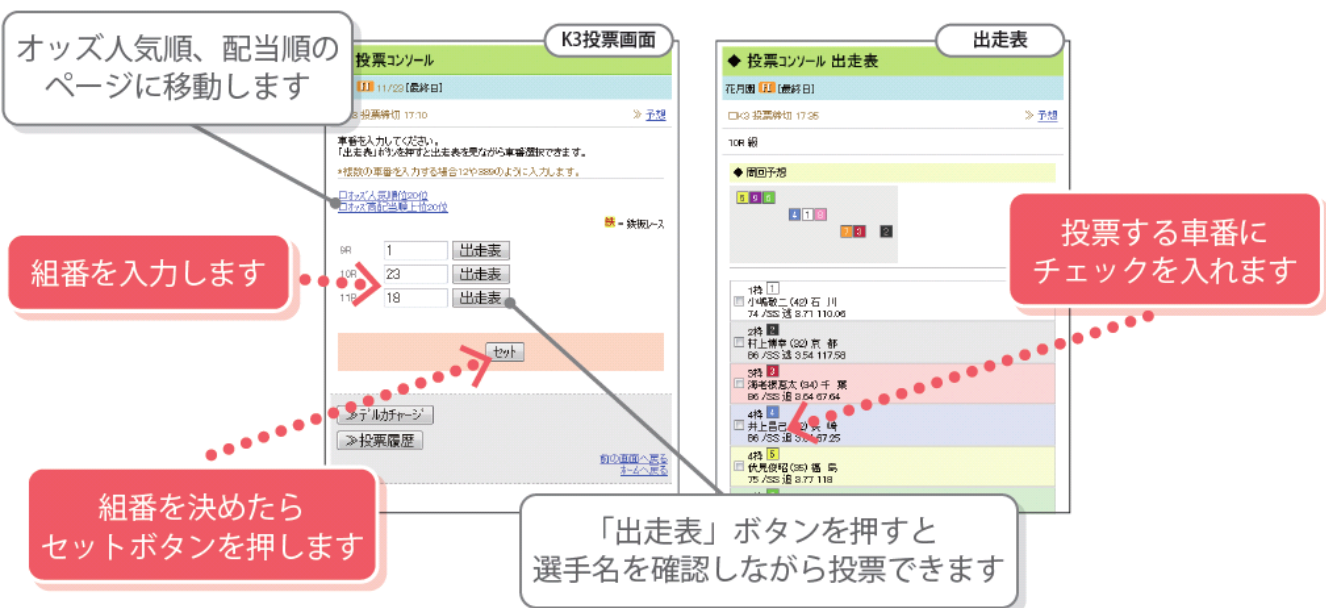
オッズ人気順、配当順のページに移動します

K3投票画面

投票コンソール

11/23 [最終日]

K3 投票締切 17:10

≫ 予想

車番を入力してください。
「出走表」ボタンを押すと出走表を見ながら車番選択できます。

*複数の車番を入力する場合12や389のように入力します。

□オッズ人気順的20位
□オッズ高配当順上位20位

= 競技レース

9R 1 出走表
10R 23 出走表
11R 18 出走表

セット

≫デルカチャージ
≫投票履歴

前の画面へ戻る
ホームへ戻る

組番を入力します

組番を決めたらセットボタンを押します

出走表

◆ 投票コンソール 出走表

花月園 [最終日]

□K3 投票締切 17:35

≫ 予想

10R 級

◆ 周回予想

投票する車番にチェックを入れます

1枠 1
小嶋敬二 (42) 石 川
74 /SS 逃 3.71 110.06

2枠 2
村上博幸 (32) 京 都
86 /SS 逃 3.54 117.58

3枠 3
海老根恵太 (34) 千 葉
86 /SS 追 3.64 67.64

4枠 4
井上昌己 (30) 長 崎
86 /SS 追 3.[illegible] 67.25

4枠 5
伏見俊昭 (35) 福 島
75 /SS 逃 3.77 118

「出走表」ボタンを押すと選手名を確認しながら投票できます